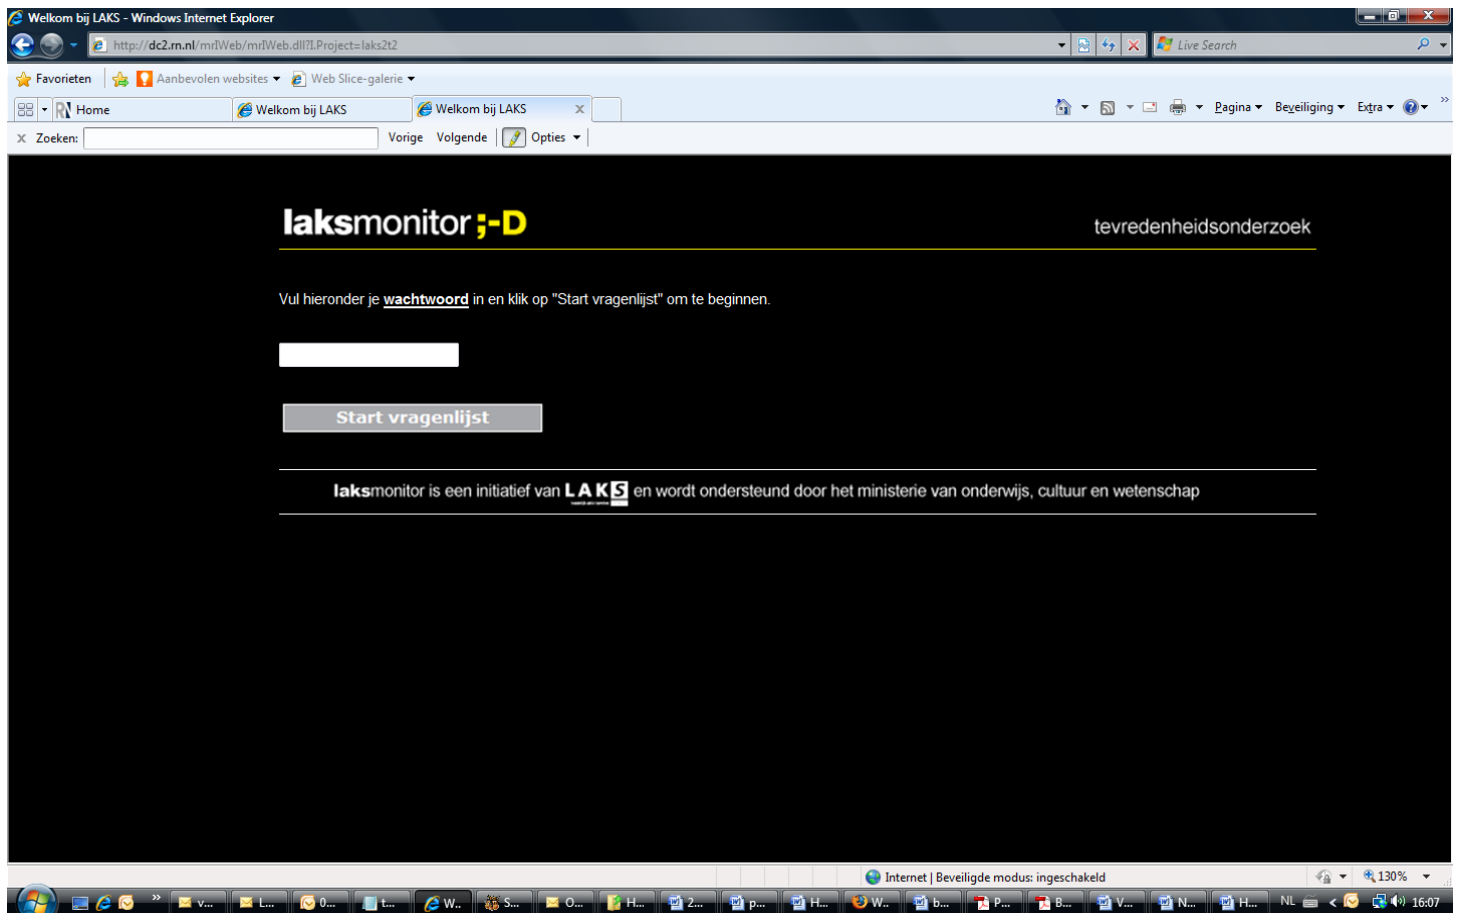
Welkom bij LAKS - Windows Internet Explorer

http://dc2.rn.nl/mrIWeb/mrIWeb.dll?I.Project=laks2t2

Live Search

Favorieten | Aanbevolen websites | Web Slice-galerie

Home | Welkom bij LAKS | Welkom bij LAKS

Pagina | Beveiliging | Extra

Zoeken: Vorige Volgende Opties

laksmonitor ;-D

tevredenheidsonderzoek

Vul hieronder je wachtwoord in en klik op "Start vragenlijst" om te beginnen.

Start vragenlijst

laksmonitor is een initiatief van LAKS en wordt ondersteund door het ministerie van onderwijs, cultuur en wetenschap

Internet | Beveiligde modus: ingeschakeld

130%

V... L... O... t... W... S... O... H... 2... p... H... W... b... P... B... V... N... H...

NL

16:07